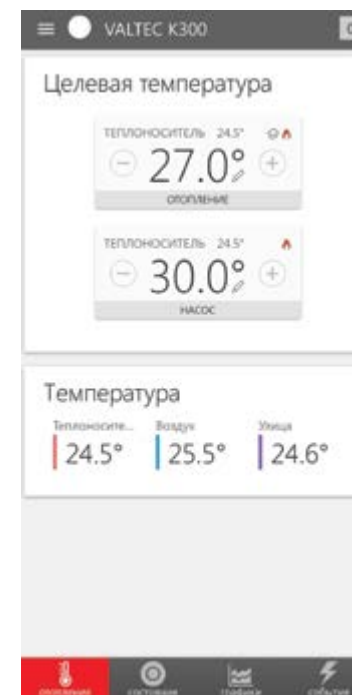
VALTEC K300

Целевая температура

ТЕПЛОНОСИТЕЛЬ 24.5°

27.0°

ОТОПЛЕНИЕ

ТЕПЛОНОСИТЕЛЬ 24.5°

30.0°

НАСОС

Температура

Теплоносите... Воздух Улица

24.5° 25.5° 24.6°

ОТОПЛЕНИЕ СОСТОЯНИЕ ГРАФИКИ СОБЫТИЯ